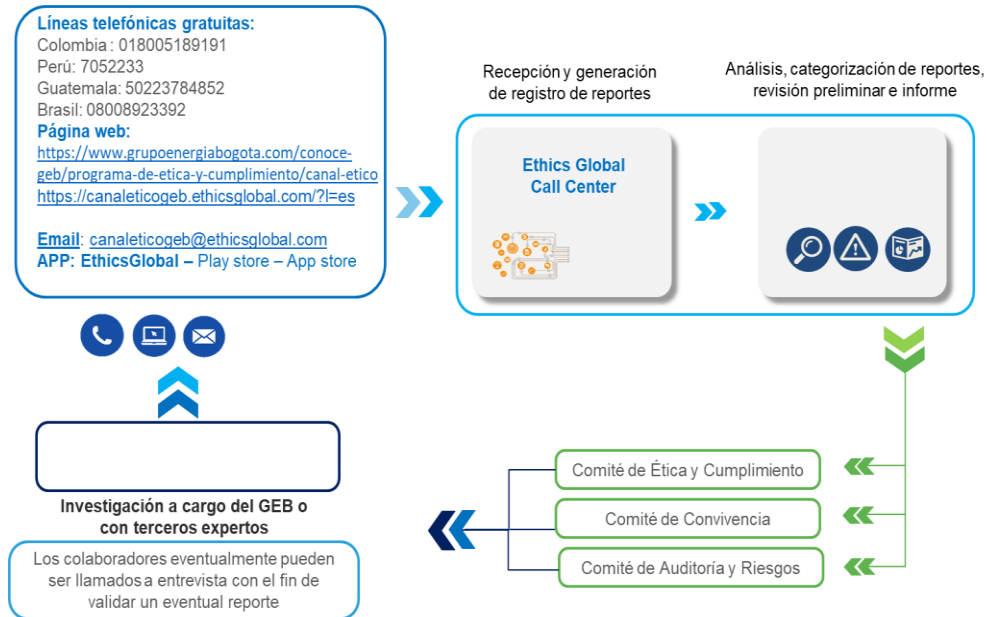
Líneas telefónicas gratuitas:
Colombia : 018005189191
Perú: 7052233
Guatemala: 50223784852
Brasil: 08008923392
Página web:
https://www.grupoenergiabogota.com/conoce-geb/programa-de-etica-y-cumplimiento/canal-etico
https://canaleticogeb.ethicsglobal.com/?l=es

Email: canaleticogeb@ethicsglobal.com
APP: EthicsGlobal – Play store – App store

Recepción y generación de registro de reportes

Análisis, categorización de reportes, revisión preliminar e informe

Ethics Global Call Center

Comité de Ética y Cumplimiento

Comité de Convivencia

Comité de Auditoría y Riesgos

Investigación a cargo del GEB o con terceros expertos

Los colaboradores eventualmente pueden ser llamados a entrevista con el fin de validar un eventual reporte